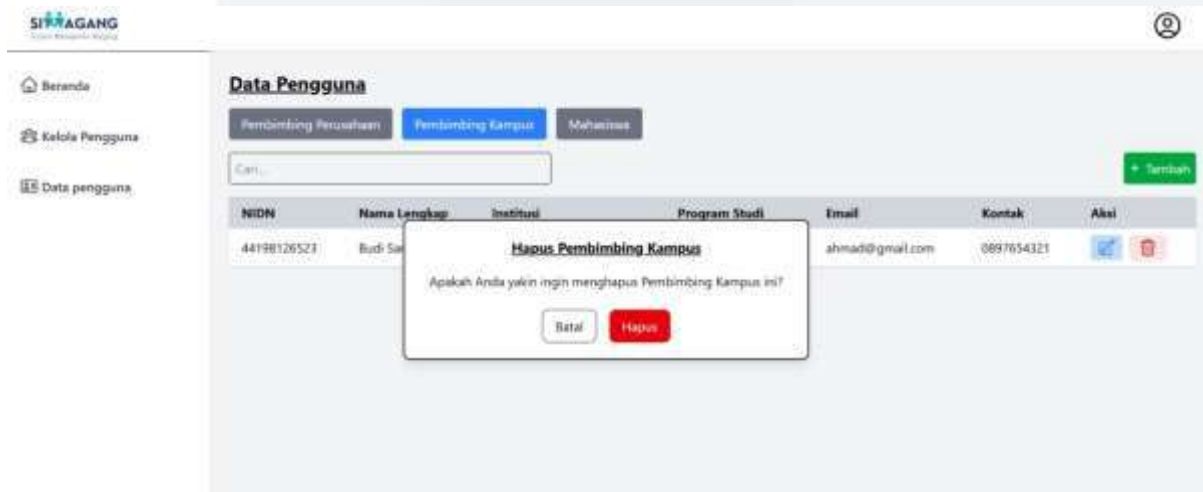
SIMAGANG
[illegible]

Beranda

Kelola Pengguna

Data pengguna

Data Pengguna

Pembimbing Perusahaan | Pembimbing Kampus | Mahasiswa

Cari...

+ Tambah

| NIDN | Nama Lengkap | Institusi | Program Studi | Email | Kontak | Aksi |
|---|---|---|---|---|---|---|
| 44198126523 | Budi Sa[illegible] | | | ahmad@gmail.com | 08976543321 | |

Hapus Pembimbing Kampus

Apakah Anda yakin ingin menghapus Pembimbing Kampus ini?

Batal

Hapus